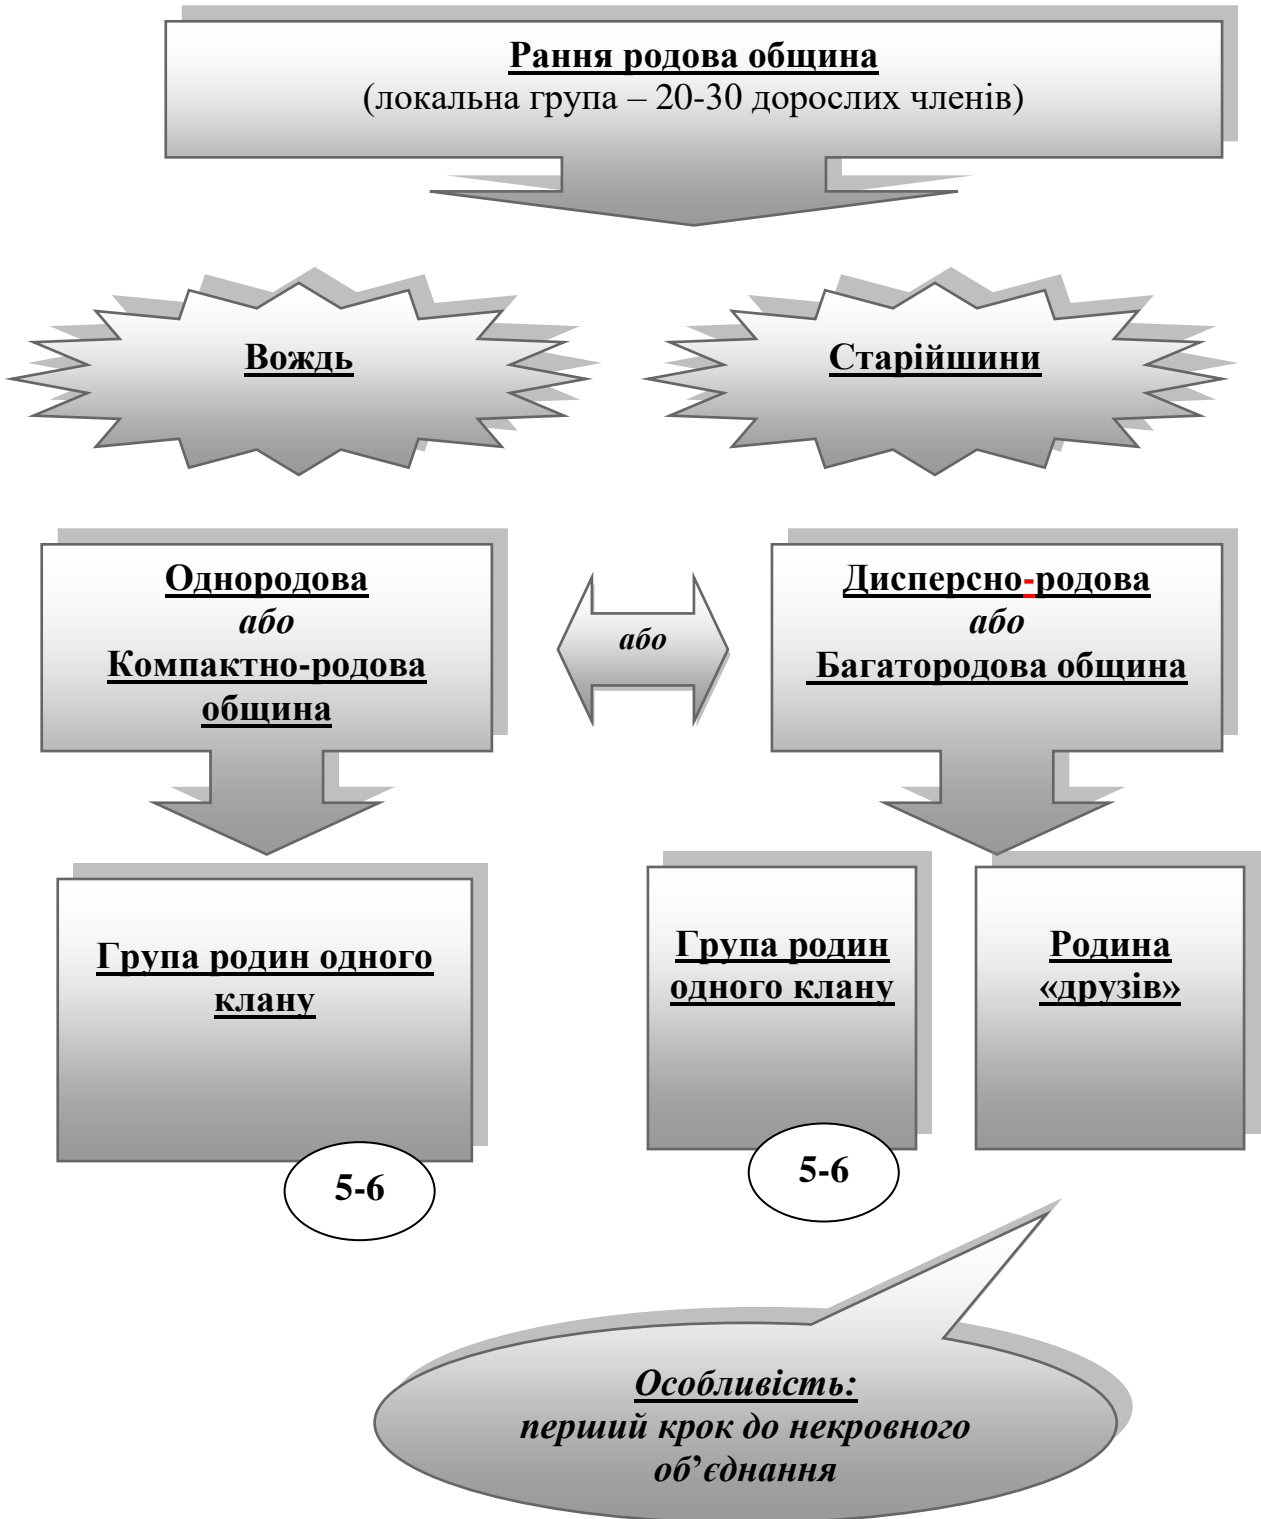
Рання родова община
(локальна група – 20-30 дорослих членів)

Вождь

Старійшини

Однородова
або
Компактно-родова община

або

Дисперсно-родова
або
Багатородова община

Група родин одного клану

5-6

Група родин одного клану

5-6

Родина «друзів»

Особливість:
перший крок до некровного об'єднання